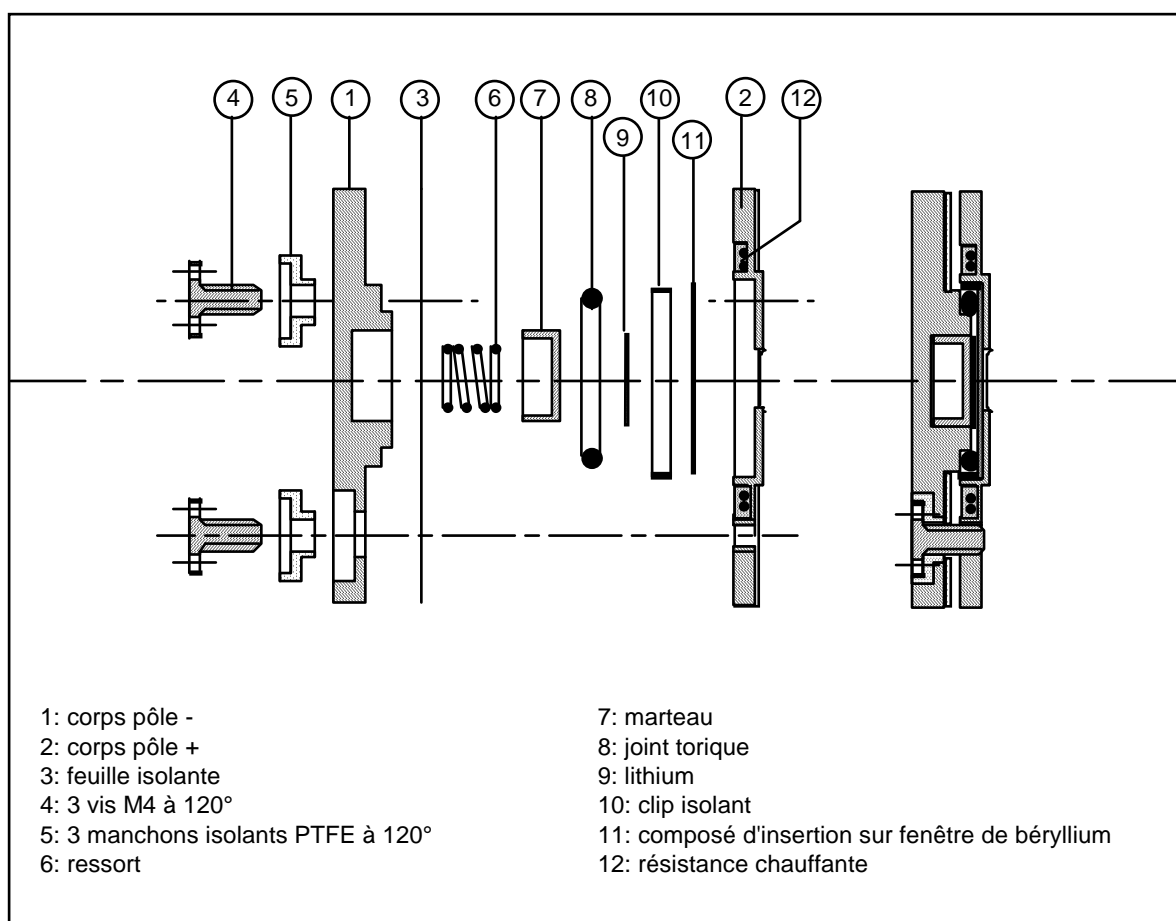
4 5 1 3 6 7 8 9 10 11 2 12

1: corps pôle -
2: corps pôle +
3: feuille isolante
4: 3 vis M4 à 120°
5: 3 manchons isolants PTFE à 120°
6: ressort

7: marteau
8: joint torique
9: lithium
10: clip isolant
11: composé d'insertion sur fenêtre de béryllium
12: résistance chauffante